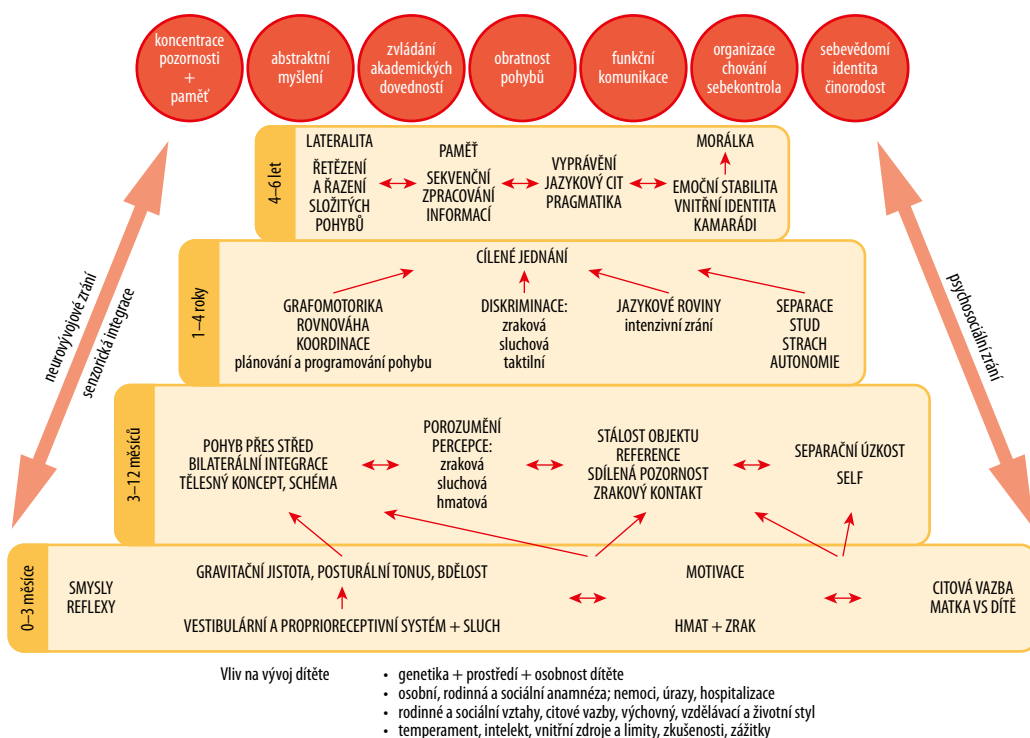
koncentrace pozornosti + paměť

abstraktní myšlení

zvládání akademických dovedností

obratnost pohybů

funkční komunikace

organizace chování sebekontrola

sebevědomí identita činorodost

neurovývojové zrání senzorická integrace

psychosociální zrání

4–6 let

LATERALITA ŘETĚZENÍ A ŘAZENÍ SLOŽITÝCH POHYBŮ

PAMĚŤ SEKVENČNÍ ZPRACOVÁNÍ INFORMACÍ

VYPRÁVĚNÍ JAZYKOVÝ CIT PRAGMATIKA

MORÁLKA EMOČNÍ STABILITA VNITŘNÍ IDENTITA KAMARÁDI

1–4 roky

CÍLENÉ JEDNÁNÍ

GRAFOMOTORIKA ROVNOVÁHA KOORDINACE plánování a programování pohybu

DISKRIMINACE: zraková sluchová taktilní

JAZYKOVÉ ROVINY intenzivní zrání

SEPARACE STUD STRACH AUTONOMIE

3–12 měsíců

POHYB PŘES STŘED BILATERÁLNÍ INTEGRACE TĚLESNÝ KONCEPT, SCHÉMA

POROZUMĚNÍ PERCEPCE: zraková sluchová hmatová

STÁLOST OBJEKTU REFERENCE SDÍLENÁ POZORNOST ZRAKOVÝ KONTAKT

SEPARAČNÍ ÚZKOST SELF

0–3 měsíce

SMYSLY REFLEXY

GRAVITAČNÍ JISTOTA, POSTURÁLNÍ TONUS, BDĚLOST

VESTIBULÁRNÍ A PROPRIORECEPTIVNÍ SYSTÉM + SLUCH

MOTIVACE

HMAT + ZRAK

CITOVÁ VAZBA MATKA VS DÍTĚ

Vliv na vývoj dítěte

• genetika + prostředí + osobnost dítěte
• osobní, rodinná a sociální anamnéza; nemoci, úrazy, hospitalizace
• rodinné a sociální vztahy, citové vazby, výchovný, vzdělávací a životní styl
• temperament, intelekt, vnitřní zdroje a limity, zkušenosti, zážitky